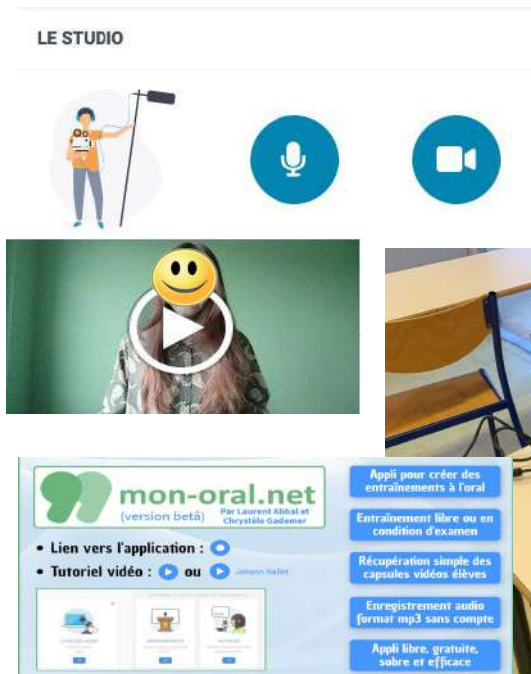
LE STUDIO

mon-oral.net
(version betâ) Par Laurent Abbal et Chrystèle Gademer

• Lien vers l'application :
• Tutoriel vidéo : ou Johann Nallet

Appli pour créer des entraînements à l'oral

Entraînement libre ou en condition d'examen

Récupération simple des capsules vidéos élèves

Enregistrement audio format mp3 sans compte

Appli libre, gratuite, sobre et efficace